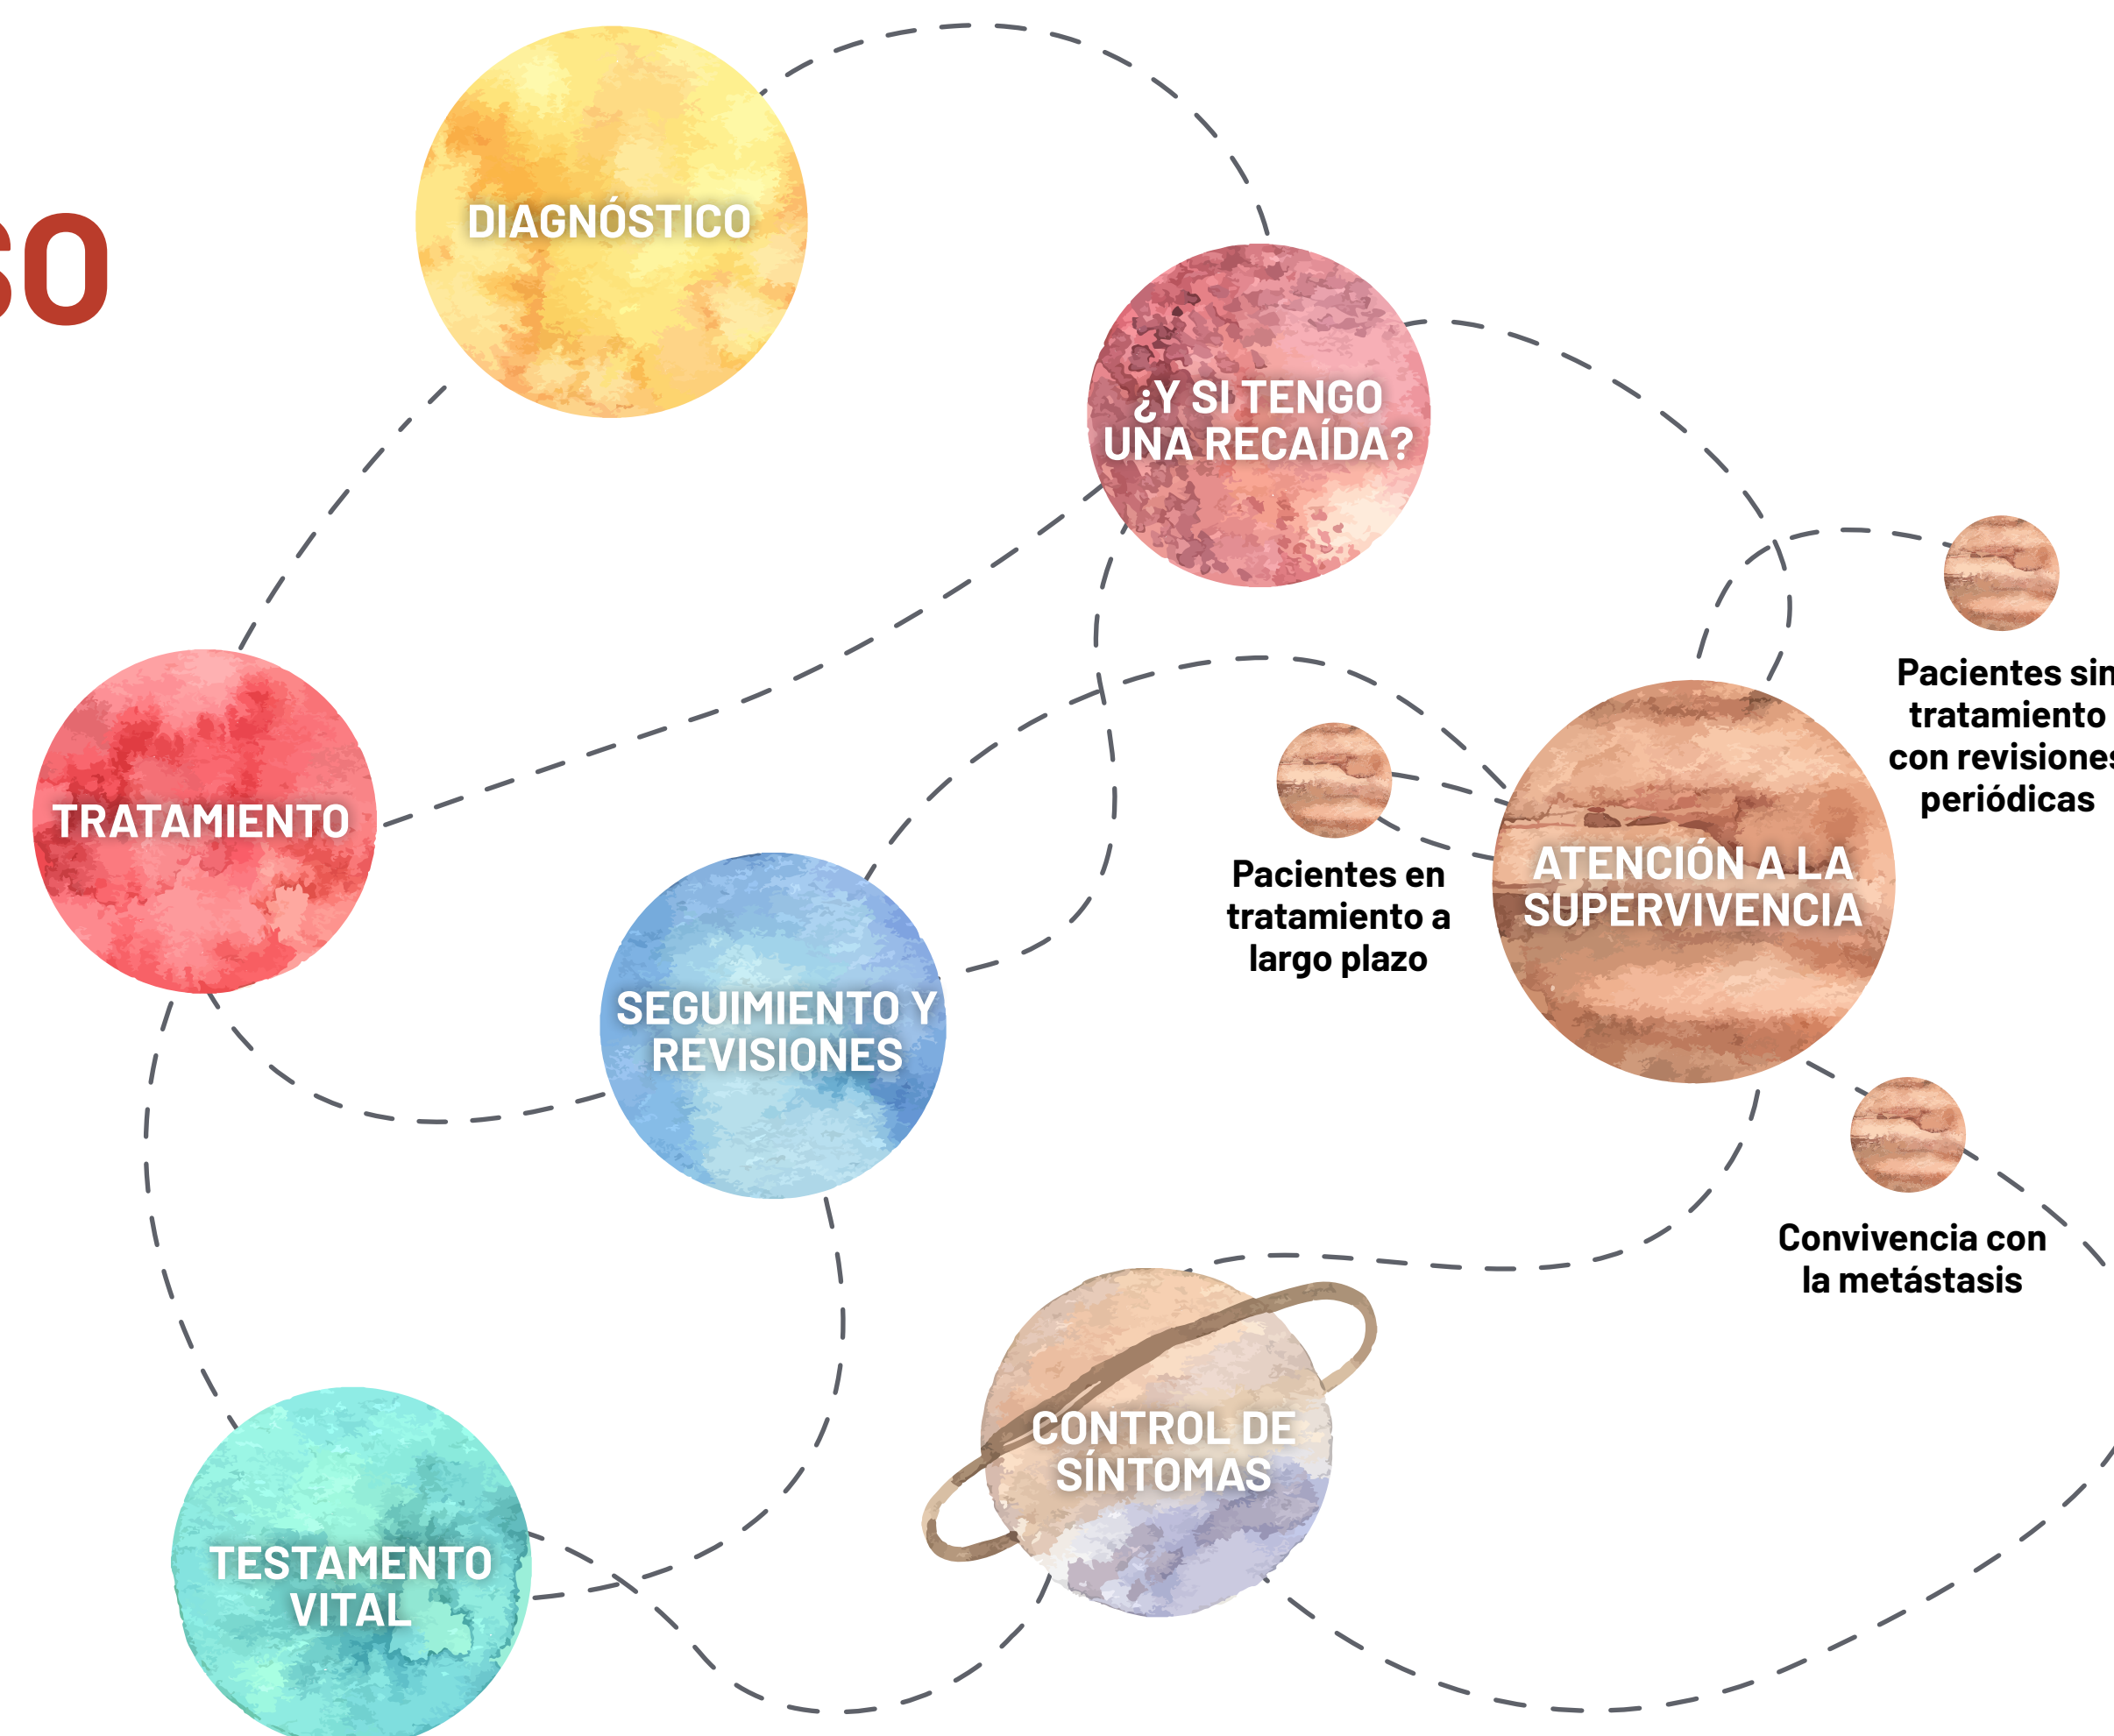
SO

DIAGNÓSTICO

¿Y SI TENGO UNA RECAÍDA?

TRATAMIENTO

SEGUIMIENTO Y REVISIONES

Pacientes sin tratamiento con revisiones periódicas

Pacientes en tratamiento a largo plazo

ATENCIÓN A LA SUPERVIVENCIA

Convivencia con la metástasis

CONTROL DE SÍNTOMAS

TESTAMENTO VITAL